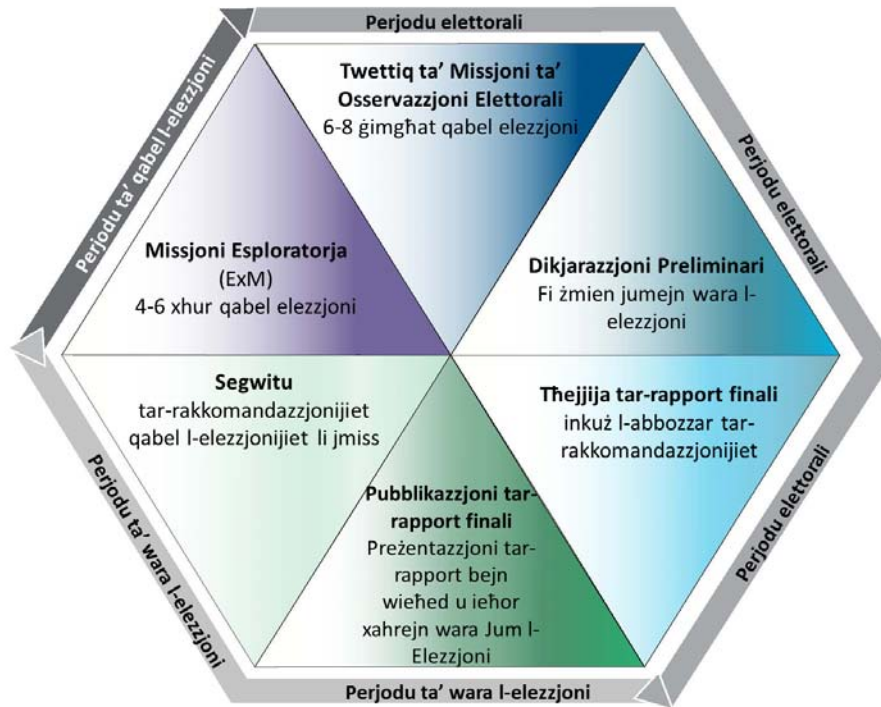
Perjodu elettorali

Perjodu elettorali

Perjodu elettorali

Perjodu ta' wara l-elezzjoni

Perjodu ta' wara l-elezzjoni

Perjodu ta' qabel l-elezzjoni

**Twettiq ta' Missjoni ta' Osservazzjoni Elettorali**
6-8 ġimgħat qabel elezzjoni

**Dikjarazzjoni Preliminari**
Fi żmien jumejn wara l-elezzjoni

**Tħejjija tar-rapport finali**
inkuż l-abbozzar tar-rakkomandazzjonijiet

**Pubblikazzjoni tar-rapport finali**
Preżentazzjoni tar-rapport bejn wieħed u ieħor xahrejn wara Jum l-Elezzjoni

**Segwitu**
tar-rakkomandazzjonijiet qabel l-elezzjonijiet li jmiss

**Missjoni Esploratorja**
(ExM)
4-6 xhur qabel elezzjoni